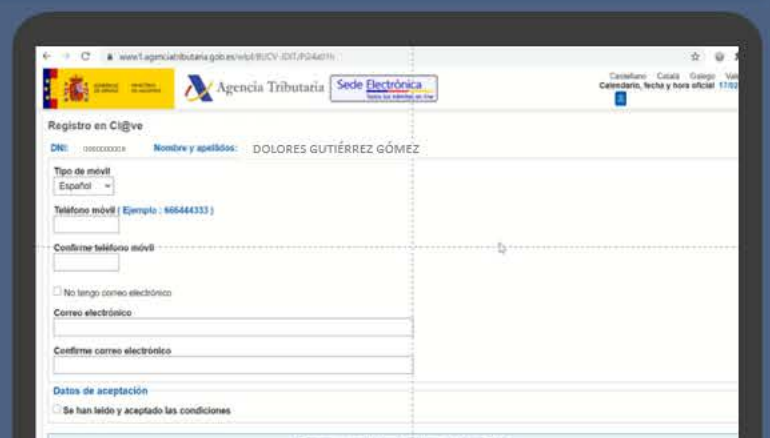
www1.agenciatributaria.gob.es/wlpl/BUCV-JDIT/PG4d01h

GOBIERNO DE ESPAÑA MINISTERIO DE HACIENDA

Agencia Tributaria

Sede Electrónica

Castellano Català Galego Vale

Calendario, fecha y hora oficial 17/02

Registro en Cl@ve

DNI: XXXXXXXXX Nombre y apellidos: DOLORES GUTIÉRREZ GÓMEZ

Tipo de móvil

Español

Teléfono móvil ( Ejemplo : 666444333 )

Confirme teléfono móvil

No tengo correo electrónico

Correo electrónico

Confirme correo electrónico

Datos de aceptación

Se han leído y aceptado las condiciones